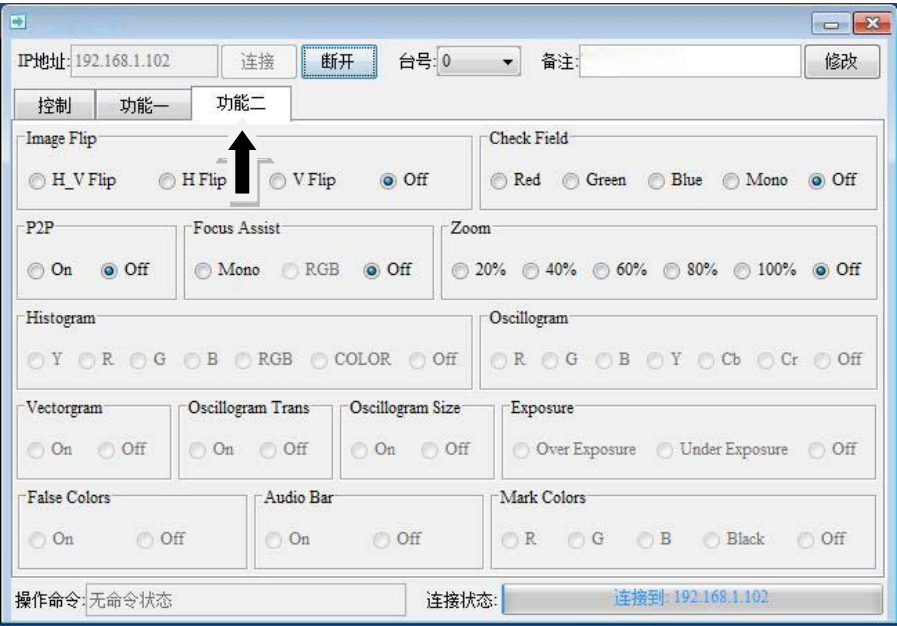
IP地址: 192.168.1.102 连接 断开 台号: 0 备注: 修改

控制 功能一 功能二

Image Flip
H_V Flip H Flip V Flip Off

Check Field
Red Green Blue Mono Off

P2P
On Off

Focus Assist
Mono RGB Off

Zoom
20% 40% 60% 80% 100% Off

Histogram
Y R G B RGB COLOR Off

Oscillogram
R G B Y Cb Cr Off

Vectorgram
On Off

Oscillogram Trans
On Off

Oscillogram Size
On Off

Exposure
Over Exposure Under Exposure Off

False Colors
On Off

Audio Bar
On Off

Mark Colors
R G B Black Off

操作命令: 无命令状态 连接状态: 连接到: 192.168.1.102